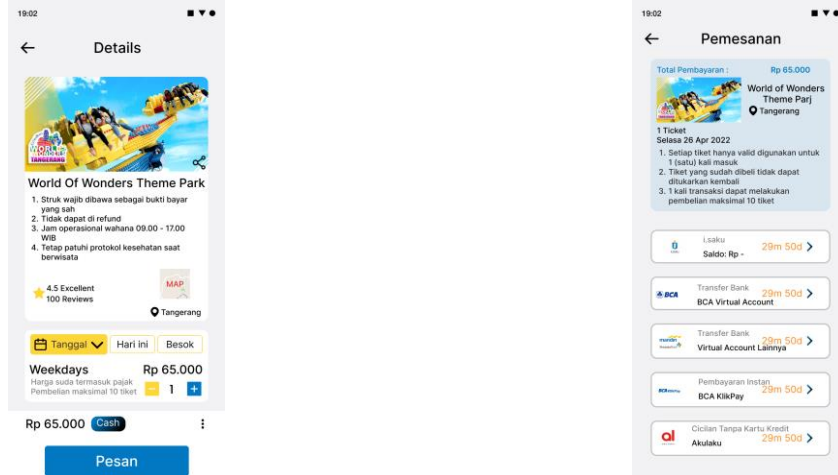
19:02

← Details

WORLD OF WONDERS TANGERANG

World Of Wonders Theme Park

1. Struk wajib dibawa sebagai bukti bayar yang sah
2. Tidak dapat di refund
3. Jam operasional wahana 09.00 - 17.00 WIB
4. Tetap patuhi protokol kesehatan saat berwisata

4.5 Excellent
100 Reviews

MAP

Tangerang

Tanggal | Hari ini | Besok

Weekdays
Harga suda termasuk pajak
Pembelian maksimal 10 tiket

Rp 65.000

− 1 +

Rp 65.000 Cash

Pesan

19:02

← Pemesanan

Total Pembayaran : Rp 65.000

World of Wonders Theme Parj
Tangerang

1 Ticket
Selasa 26 Apr 2022
1. Setiap tiket hanya valid digunakan untuk 1 (satu) kali masuk
2. Tiket yang sudah dibeli tidak dapat ditukarkan kembali
3. 1 kali transaksi dapat melakukan pembelian maksimal 10 tiket

i.saku
Saldo: Rp -
29m 50d >

BCA
Transfer Bank
BCA Virtual Account
29m 50d >

mandiri
Transfer Bank
Virtual Account Lainnya
29m 50d >

BCA KlikPay
Pembayaran Instan
BCA KlikPay
29m 50d >

Cicilan Tanpa Kartu Kredit
Akulaku
29m 50d >